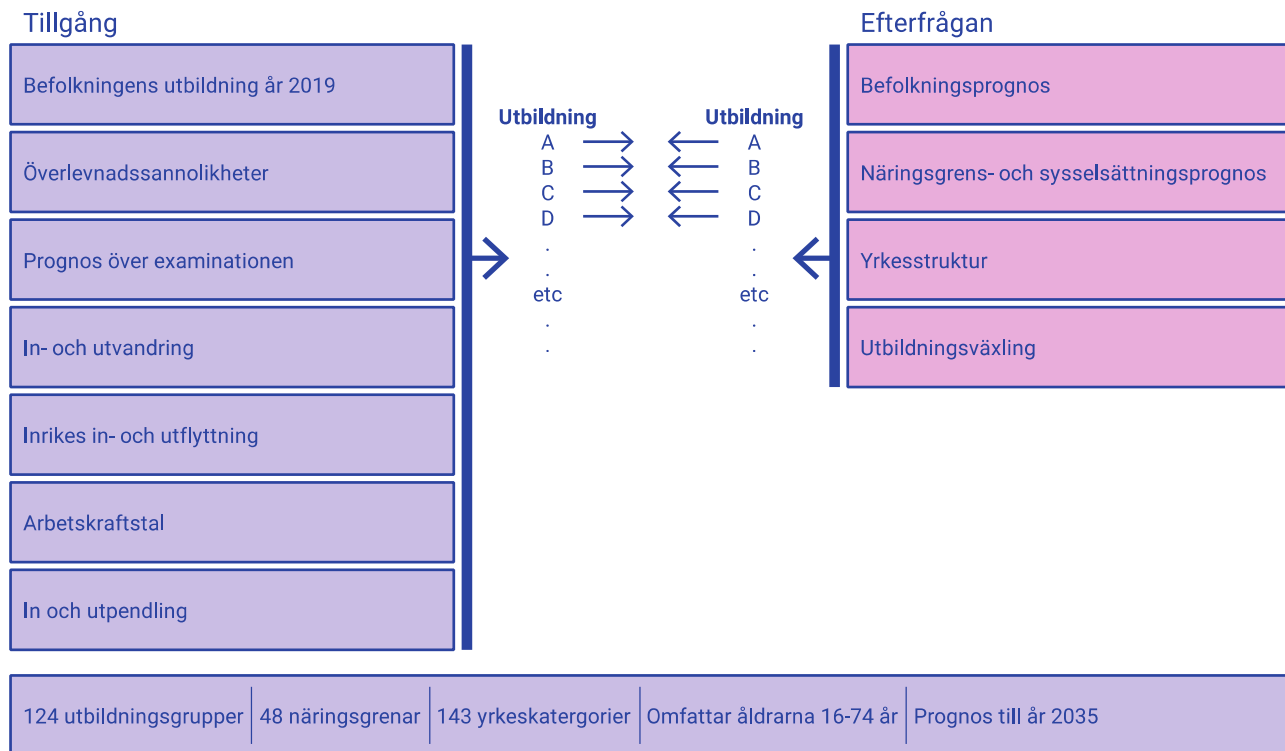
Tillgång

Befolkningens utbildning år 2019

Överlevnadssannolikheter

Prognos över examinationen

In- och utvandring

Inrikes in- och utflyttning

Arbetskraftstal

In och utpendling

Utbildning
A
B
C
D
.
.
etc
.
.

Utbildning
A
B
C
D
.
.
etc
.
.

Efterfrågan

Befolkningsprognos

Näringsgrens- och sysselsättningsprognos

Yrkesstruktur

Utbildningsväxling

124 utbildningsgrupper | 48 näringsgrenar | 143 yrkeskatergorier | Omfattar åldrarna 16-74 år | Prognos till år 2035